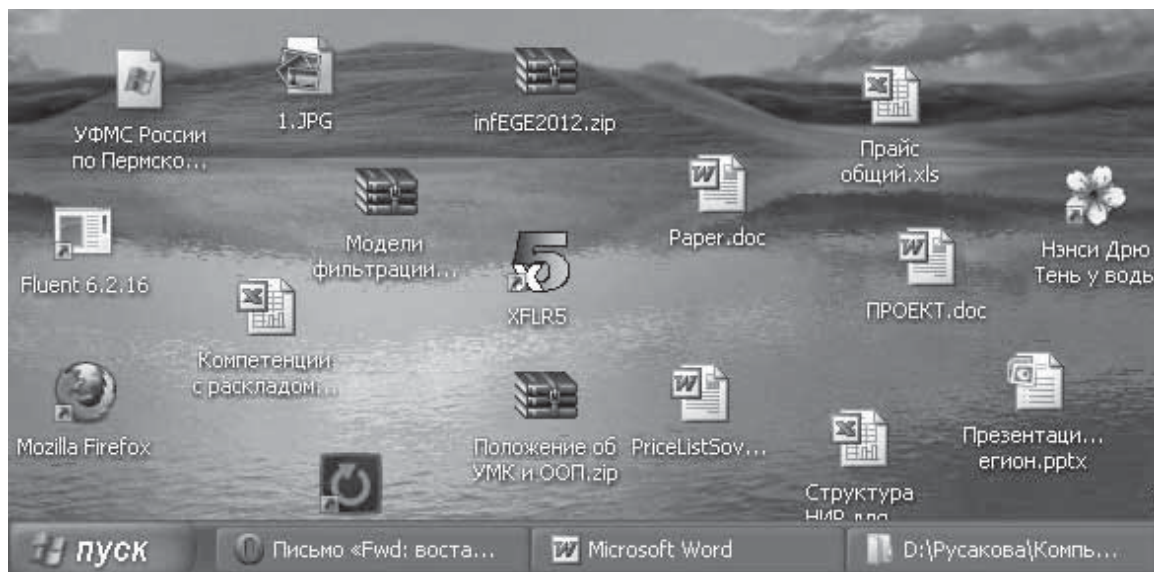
УФМС России по Пермско...

1.JPG

infEGE2012.zip

Прайс общий.xls

Модели фильтрации...

Paper.doc

Нэнси Дрю Тень у воды

Fluent 6.2.16

XFLR5

ПРОЕКТ.doc

Компетенции с раскладом...

Mozilla Firefox

Положение об УМК и ООП.zip

PriceListSov...

Презентаци... егион.pptx

Структура НИР для

пуск

Письмо «Fwd: воста...

Microsoft Word

D:\Русакова\Компь...